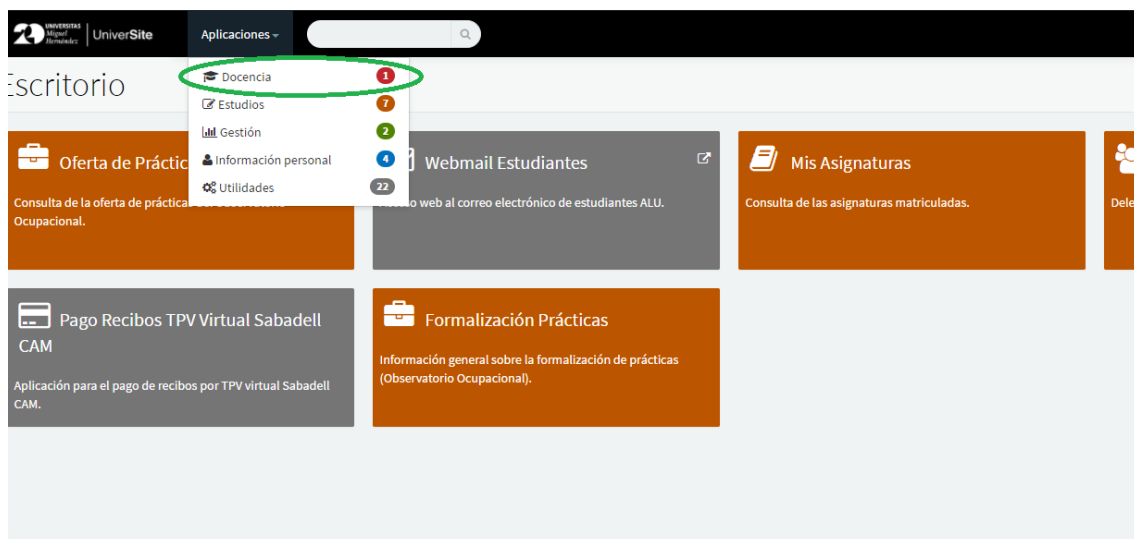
UNIVERSITAS Miguel Hernández | UniverSite

Aplicaciones

Docencia 1
Estudios 7
Gestión 2
Información personal 4
Utilidades 22

Escritorio

Oferta de Práctic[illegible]

Consulta de la oferta de práctica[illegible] Ocupacional.

Webmail Estudiantes

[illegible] web al correo electrónico de estudiantes ALU.

Mis Asignaturas

Consulta de las asignaturas matriculadas.

Dele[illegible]

Pago Recibos TPV Virtual Sabadell CAM

Aplicación para el pago de recibos por TPV virtual Sabadell CAM.

Formalización Prácticas

Información general sobre la formalización de prácticas (Observatorio Ocupacional).